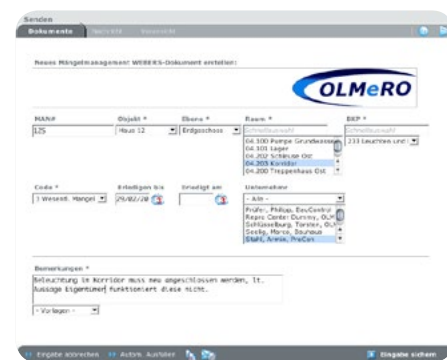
Senden

Dokumente | Nachricht | Vorschrift

Neues Mängelmanagement WEBERS-Dokument erstellen:

OLMeRO

| MAN# | Objekt * | Ebene * | Raum * | BKP * |
|---|---|---|---|---|
| 125 | Haus 12 | Erdgeschoss | Schnellauswahl | Schnellauswahl |

04.100 Pumpe Grundwasser
04.101 Lager
04.202 Schleuse Ost
04.203 Korridor
04.200 Treppenhaus Ost

233 Leuchten und

| Code * | Erledigen bis | Erledigt am | Unternehmer |
|---|---|---|---|
| 3 Wesentl. Mangel | 29/02/20 | | - Alle - |

Frühr. Philipp, EeuControl
Repro Center Dummy, OLM
Schlüsselburg, Torsten, OLM
Seelig, Marco, Souhaus
Stahl, Armin, PreCon

Bemerkungen *

Beleuchtung im Korridor muss neu angeschlossen werden, lt. Aussage Eigentümer funktioniert diese nicht.

- Vorlagen -

Eingabe abbrechen | Autom. Ausfüllen | Eingabe sichern